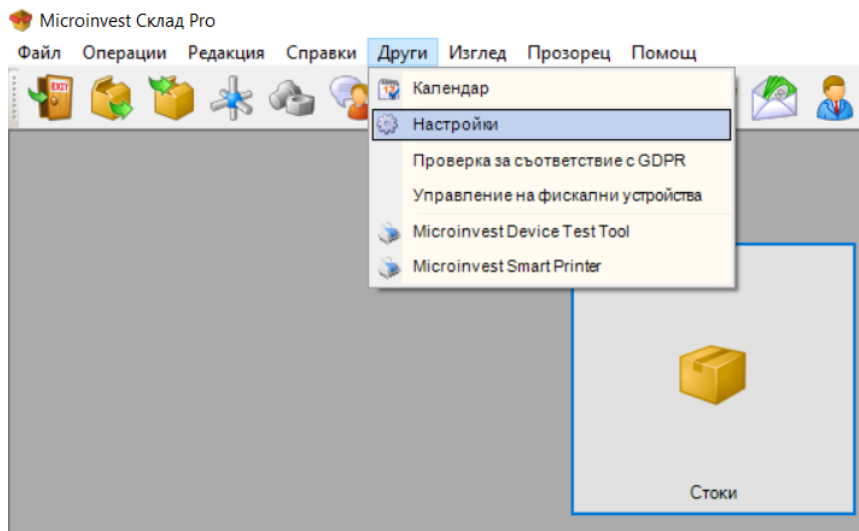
Microinvest Склад Pro

Файл Операции Редакция Справки Други Изглед Прозорец Помощ

EXIT

Календар
Настройки
Проверка за съответствие с GDPR
Управление на фискални устройства
Microinvest Device Test Tool
Microinvest Smart Printer

Стоки